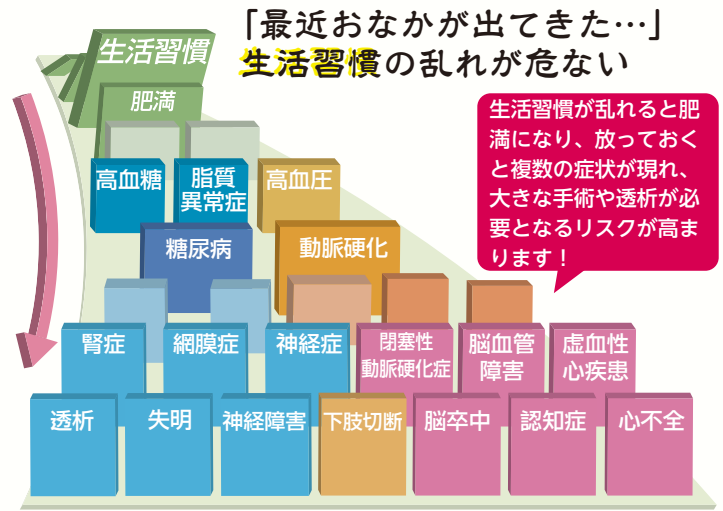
「最近おなかが出てきた…」
生活習慣の乱れが危ない

生活習慣が乱れると肥満になり、放っておくと複数の症状が現れ、大きな手術や透析が必要となるリスクが高まります！

生活習慣

肥満

高血糖

脂質異常症

高血圧

糖尿病

動脈硬化

腎症

網膜症

神経症

閉塞性動脈硬化症

脳血管障害

虚血性心疾患

透析

失明

神経障害

下肢切断

脳卒中

認知症

心不全